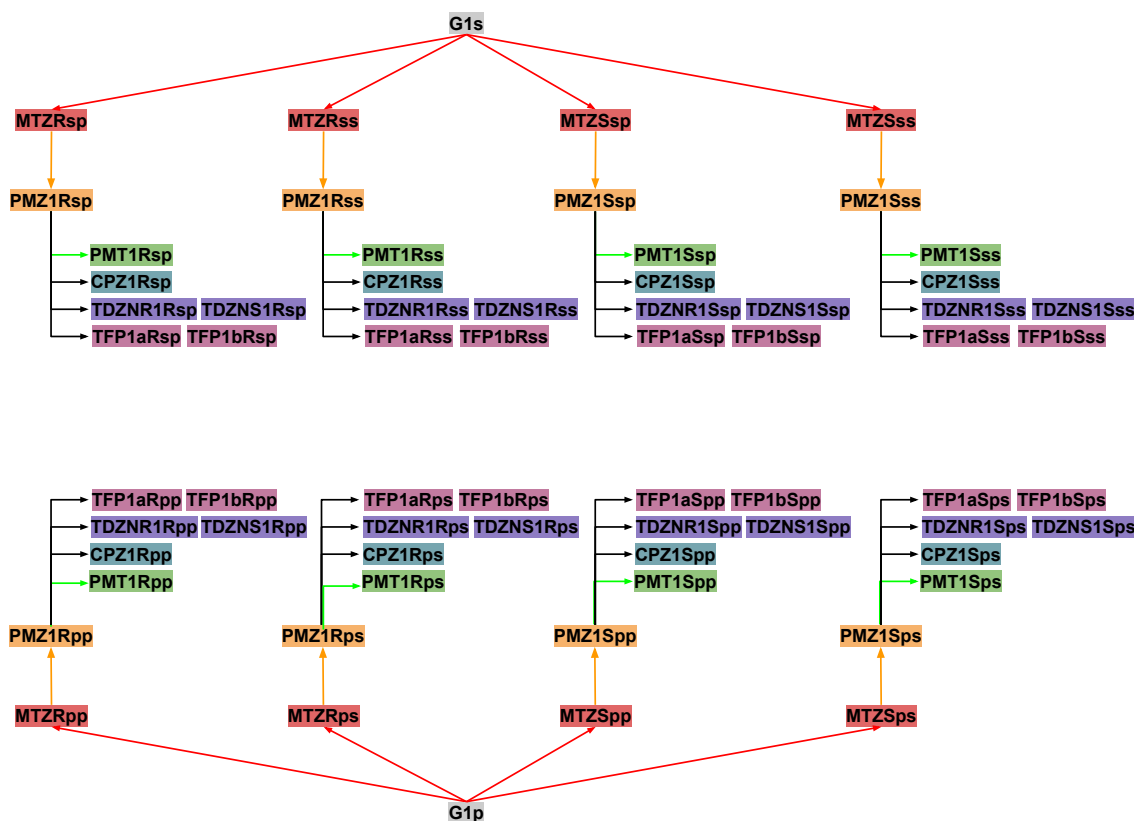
G1s

MTZRsp
PMZ1Rsp
PMT1Rsp
CPZ1Rsp
TDZNR1Rsp TDZNS1Rsp
TFP1aRsp TFP1bRsp

MTZRss
PMZ1Rss
PMT1Rss
CPZ1Rss
TDZNR1Rss TDZNS1Rss
TFP1aRss TFP1bRss

MTZSsp
PMZ1Ssp
PMT1Ssp
CPZ1Ssp
TDZNR1Ssp TDZNS1Ssp
TFP1aSsp TFP1bSsp

MTZSss
PMZ1Sss
PMT1Sss
CPZ1Sss
TDZNR1Sss TDZNS1Sss
TFP1aSss TFP1bSss

TFP1aRpp TFP1bRpp
TDZNR1Rpp TDZNS1Rpp
CPZ1Rpp
PMT1Rpp
PMZ1Rpp
MTZRpp

TFP1aRps TFP1bRps
TDZNR1Rps TDZNS1Rps
CPZ1Rps
PMT1Rps
PMZ1Rps
MTZRps

TFP1aSpp TFP1bSpp
TDZNR1Spp TDZNS1Spp
CPZ1Spp
PMT1Spp
PMZ1Spp
MTZSpp

TFP1aSps TFP1bSps
TDZNR1Sps TDZNS1Sps
CPZ1Sps
PMT1Sps
PMZ1Sps
MTZSps

G1p